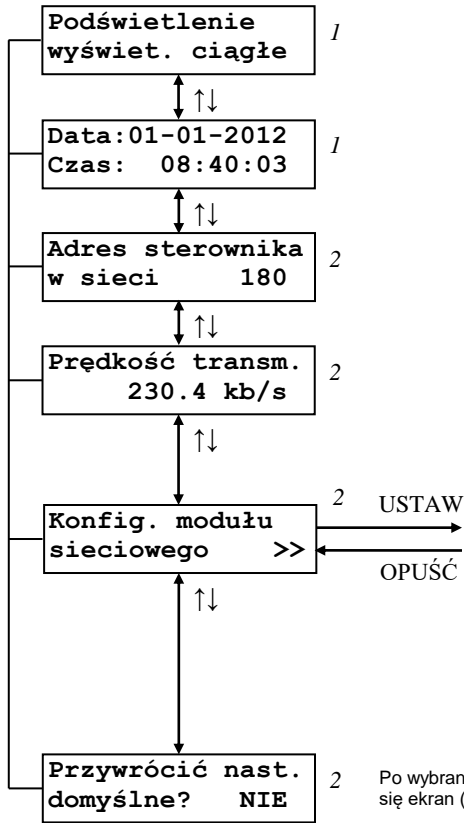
Podświetlenie
wyświet. ciągłe

1

↑↓

Data:01-01-2012
Czas: 08:40:03

1

↑↓

Adres sterownika
w sieci 180

2

↑↓

Prędkość transm.
230.4 kb/s

2

↑↓

Konfig. modułu
sieciowego >>

2

USTAW

OPUŚĆ

↑↓

Przywrócić nast.
domyślne? NIE

2

Po wybran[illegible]
się ekran ([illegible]